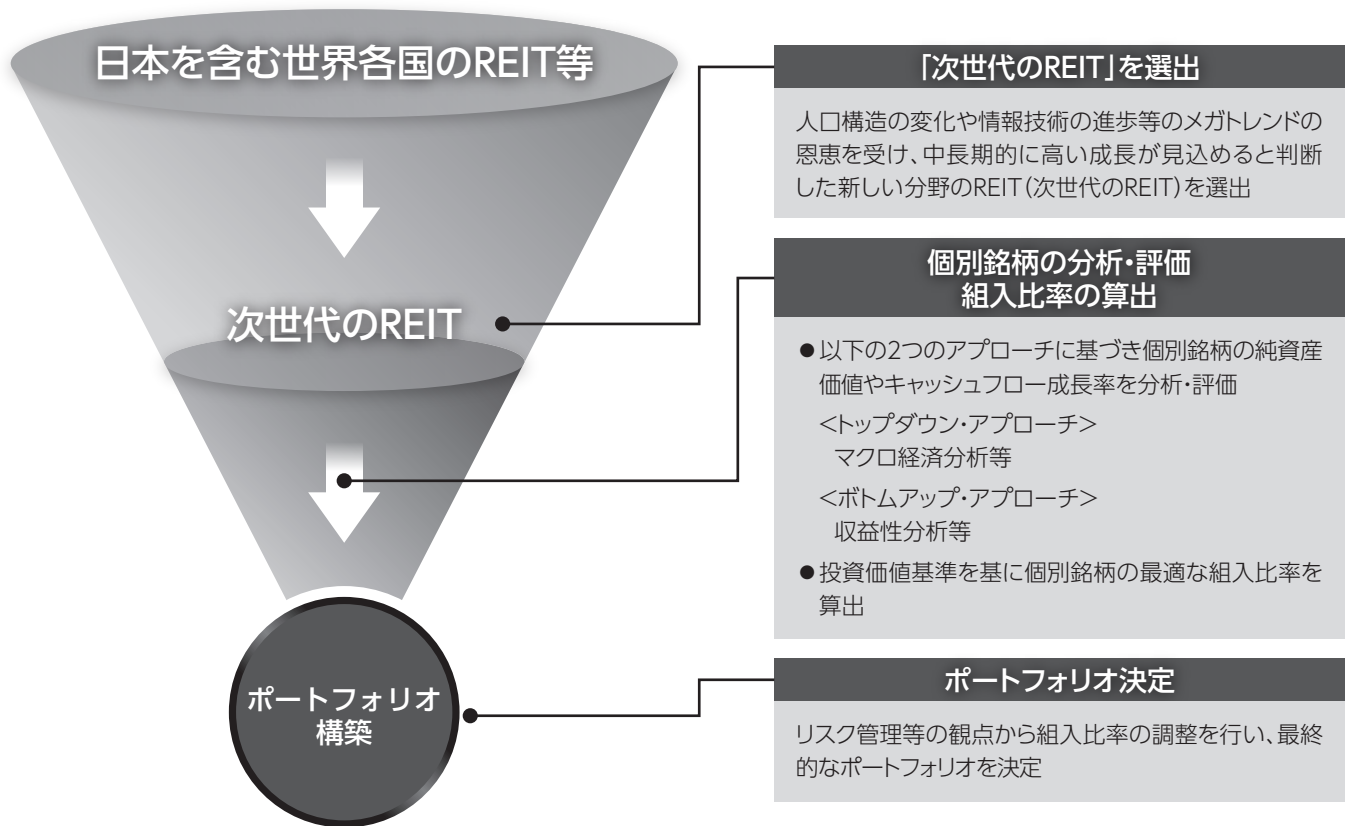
日本を含む世界各国のREIT等

次世代のREIT

ポートフォリオ構築

「次世代のREIT」を選出

人口構造の変化や情報技術の進歩等のメガトレンドの恩恵を受け、中長期的に高い成長が見込めると判断した新しい分野のREIT(次世代のREIT)を選出

個別銘柄の分析・評価
組入比率の算出

●以下の2つのアプローチに基づき個別銘柄の純資産価値やキャッシュフロー成長率を分析・評価
<トップダウン・アプローチ>
マクロ経済分析等
<ボトムアップ・アプローチ>
収益性分析等
●投資価値基準を基に個別銘柄の最適な組入比率を算出

ポートフォリオ決定

リスク管理等の観点から組入比率の調整を行い、最終的なポートフォリオを決定